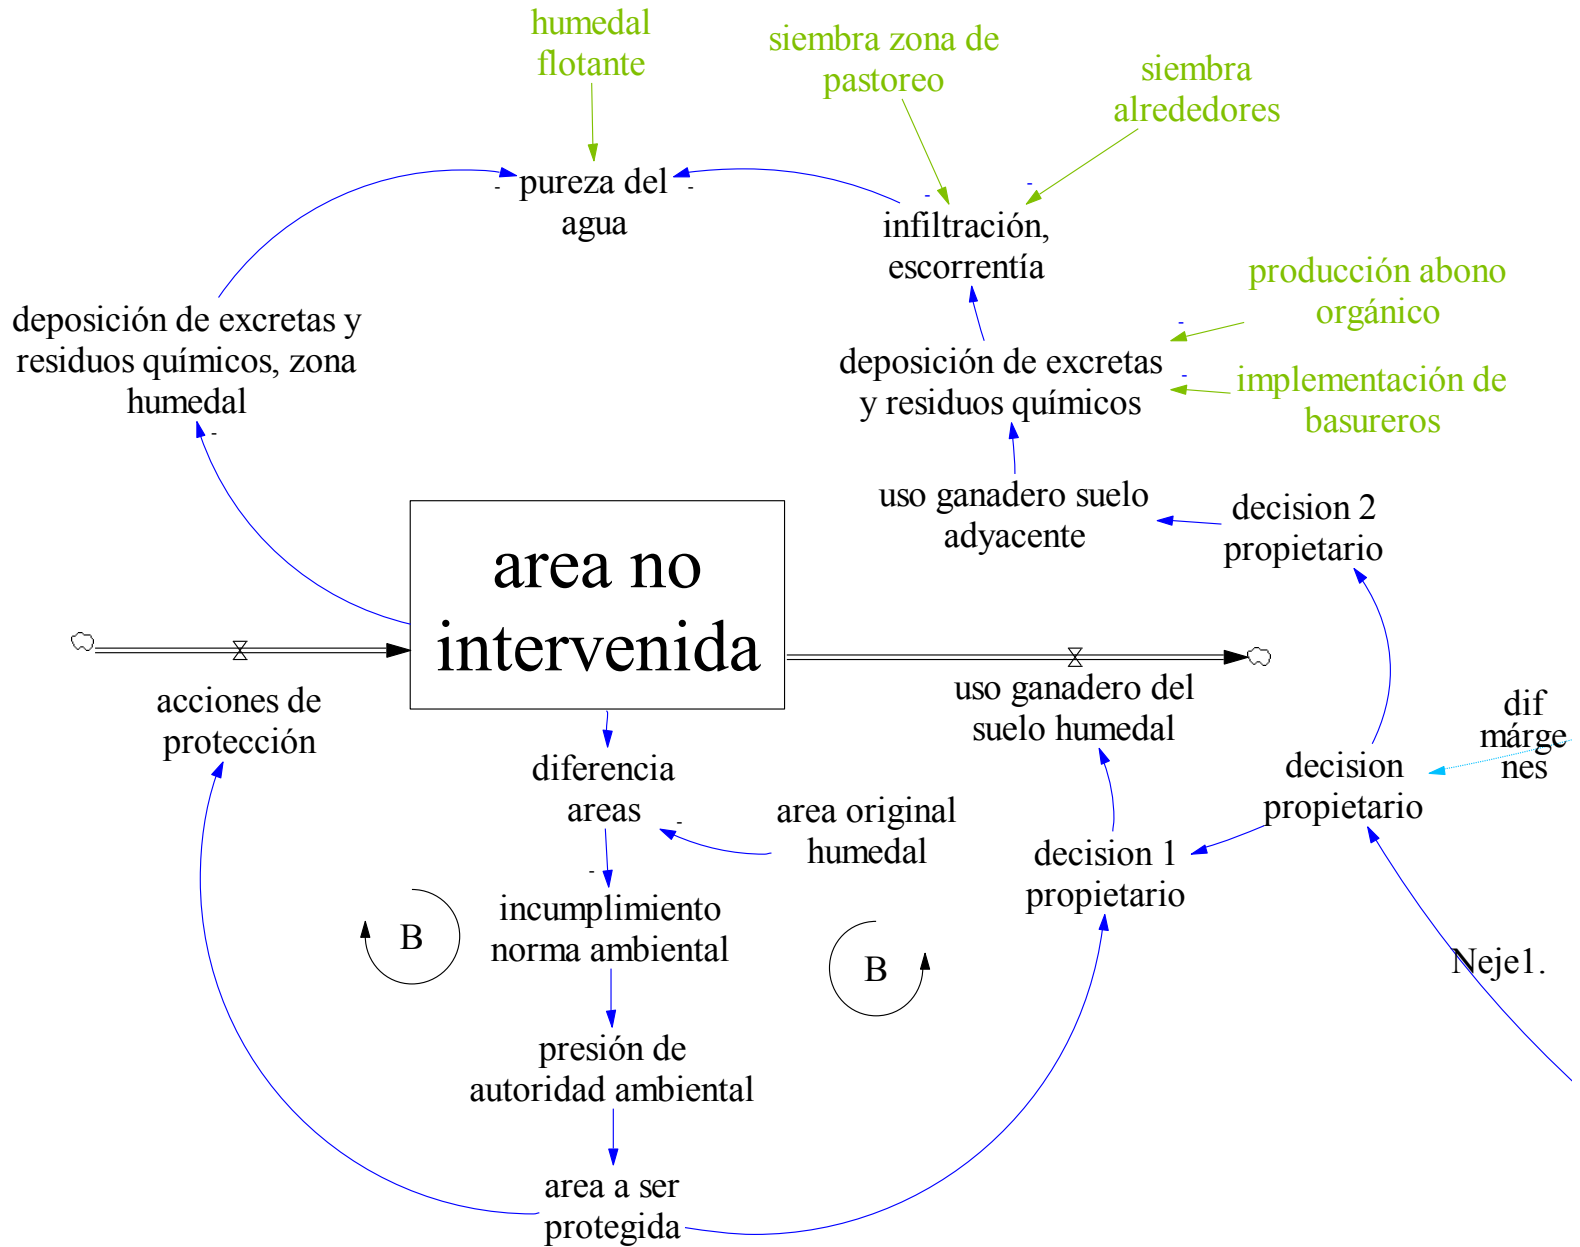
humedal flotante

siembra zona de pastoreo

siembra alrededores

- pureza del agua -

- infiltración, escorrentía

-

producción abono orgánico

-

deposición de excretas y residuos químicos

-

implementación de basureros

deposición de excretas y residuos químicos, zona humedal

-

uso ganadero suelo adyacente

decision 2 propietario

area no intervenida

acciones de protección

uso ganadero del suelo humedal

dif márgenes

decision propietario

diferencia areas

-

area original humedal

decision 1 propietario

-

incumplimiento norma ambiental

B

B

Neje1.

presión de autoridad ambiental

area a ser protegida